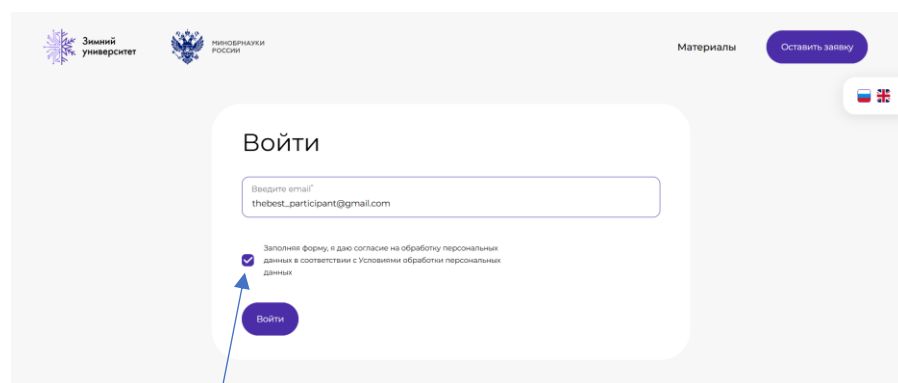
Зимний университет

МИНОБРНАУКИ РОССИИ

Материалы

Оставить заявку

Войти

Введите email*

thebest_participant@gmail.com

Заполняя форму, я даю согласие на обработку персональных данных в соответствии с Условиями обработки персональных данных

Войти